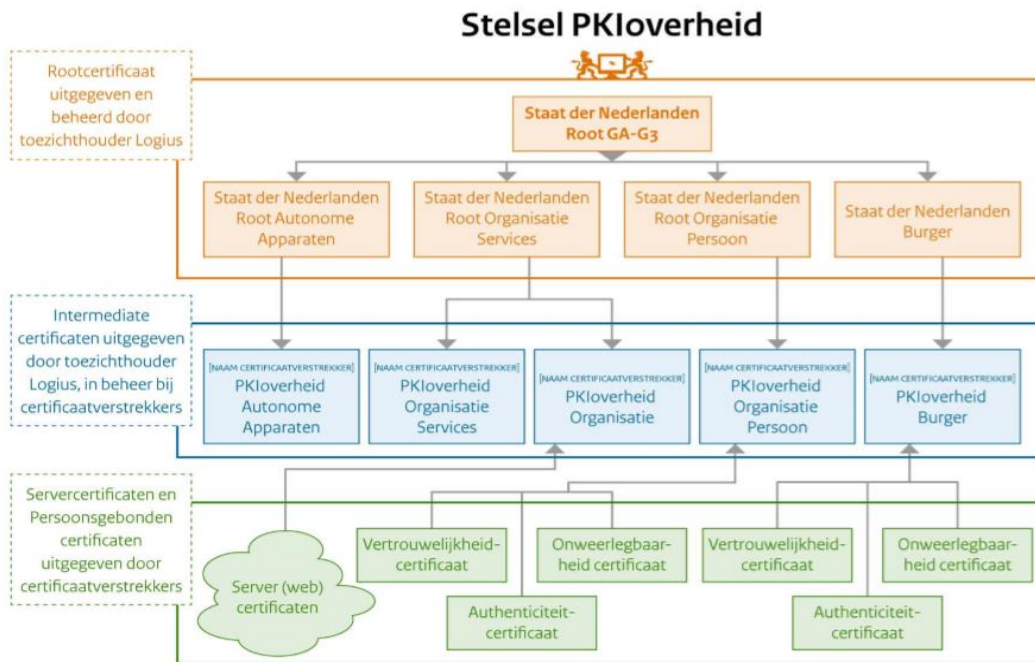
Stelsel PKIoverheid

Rootcertificaat uitgegeven en beheerd door toezichthouder Logius

Staat der Nederlanden Root GA-G3

Staat der Nederlanden Root Autonome Apparaten

Staat der Nederlanden Root Organisatie Services

Staat der Nederlanden Root Organisatie Persoon

Staat der Nederlanden Burger

Intermediate certificaten uitgegeven door toezichthouder Logius, in beheer bij certificaatverstrekkers

[NAAM CERTIFICAATVERSTREKKER] PKIoverheid Autonome Apparaten

[NAAM CERTIFICAATVERSTREKKER] PKIoverheid Organisatie Services

[NAAM CERTIFICAATVERSTREKKER] PKIoverheid Organisatie

[NAAM CERTIFICAATVERSTREKKER] PKIoverheid Organisatie Persoon

[NAAM CERTIFICAATVERSTREKKER] PKIoverheid Burger

Servercertificaten en Persoonsgebonden certificaten uitgegeven door certificaatverstrekkers

Server (web) certificaten

Vertrouwelijkheid-certificaat

Onweerlegbaarheid certificaat

Authenticiteit-certificaat

Vertrouwelijkheid-certificaat

Onweerlegbaarheid certificaat

Authenticiteit-certificaat